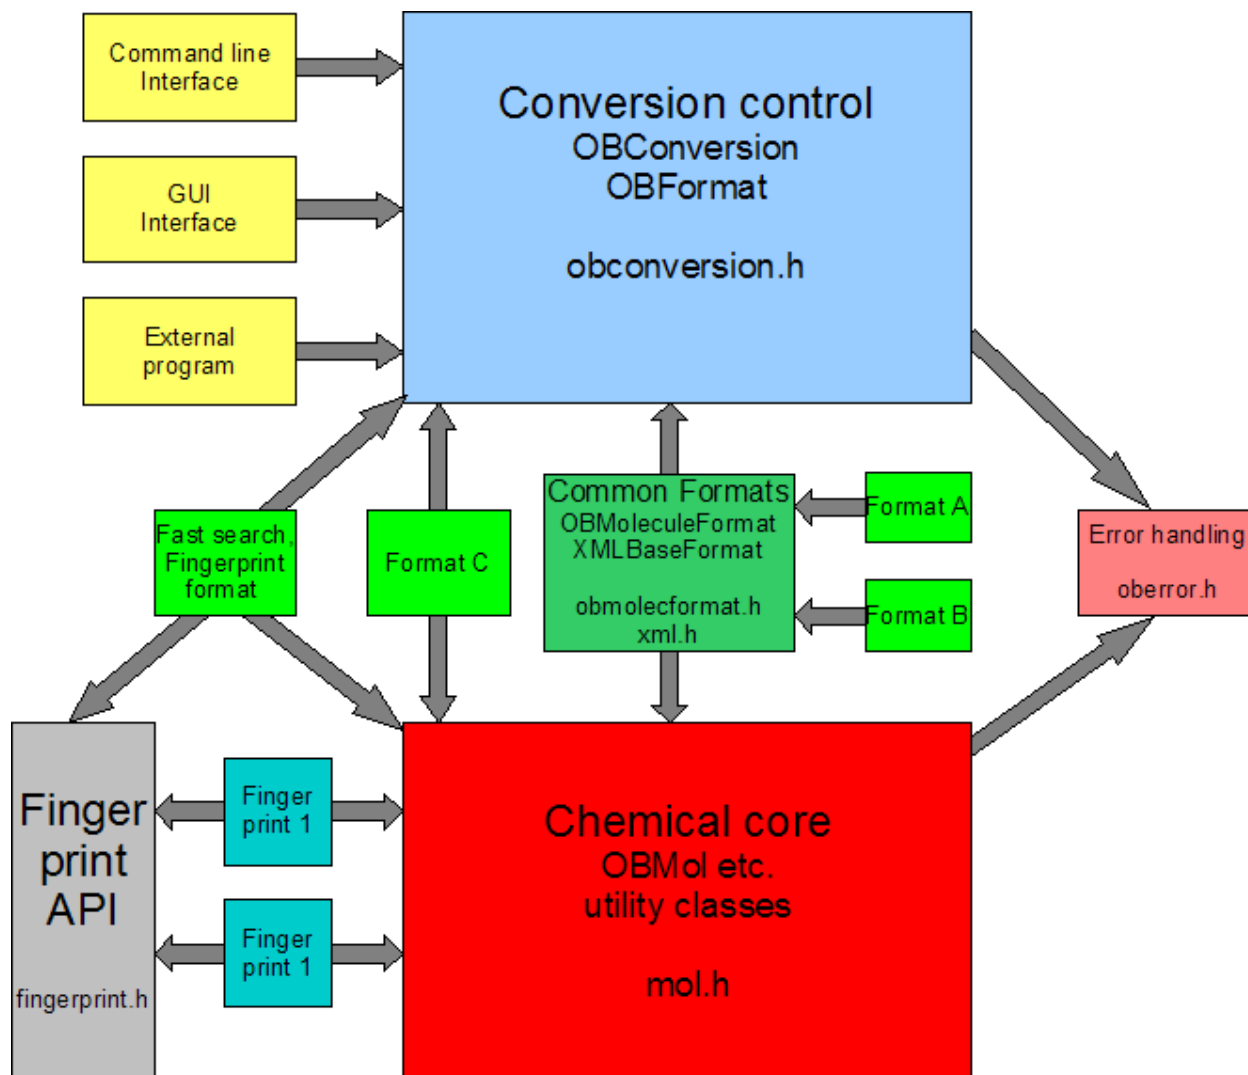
Command line Interface

GUI Interface

External program

Conversion control
OBConversion
OBFormat

obconversion.h

Fast search, Fingerprint format

Format C

Common Formats
OBMoleculeFormat
XMLBaseFormat

obmolecformat.h
xml.h

Format A

Format B

Error handling

oberror.h

Finger print API

fingerprint.h

Finger print 1

Finger print 1

Chemical core
OBMol etc.
utility classes

mol.h